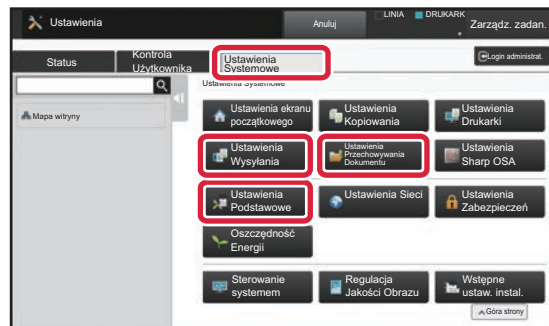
Ustawienia

Anuluj

LINIA DRUKARK

Zarządz. zadan.

Status

Kontrola Użytkownika

Ustawienia Systemowe

Login administrat.

Mapa witryny

Ustawienia Systemowe

Ustawienia ekranu początkowego

Ustawienia Kopiowania

Ustawienia Drukarki

Ustawienia Wysyłania

Ustawienia Przechowywania Dokumentu

Ustawienia Sharp OSA

Ustawienia Podstawowe

Ustawienia Sieci

Ustawienia Zabezpieczeń

Oszczędność Energii

Sterowanie systemem

Regulacja Jakości Obrazu

Wstępne ustaw. instal.

Góra strony